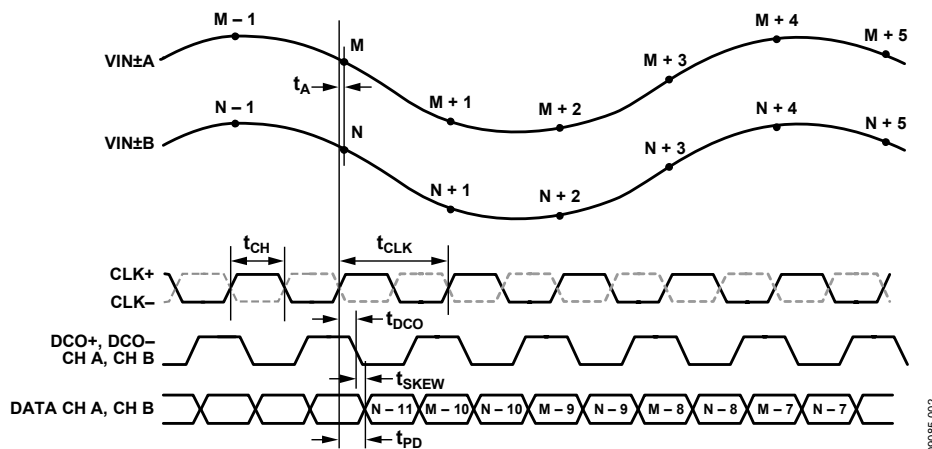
M – 1
M
M + 1
M + 2
M + 3
M + 4
M + 5
VIN±A
$t_A$
N – 1
N
N + 1
N + 2
N + 3
N + 4
N + 5
VIN±B
$t_{CH}$
$t_{CLK}$
CLK+
CLK–
$t_{DCO}$
DCO+, DCO–
CH A, CH B
$t_{SKEW}$
DATA CH A, CH B
N – 11
M – 10
N – 10
M – 9
N – 9
M – 8
N – 8
M – 7
N – 7
$t_{PD}$
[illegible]085-002